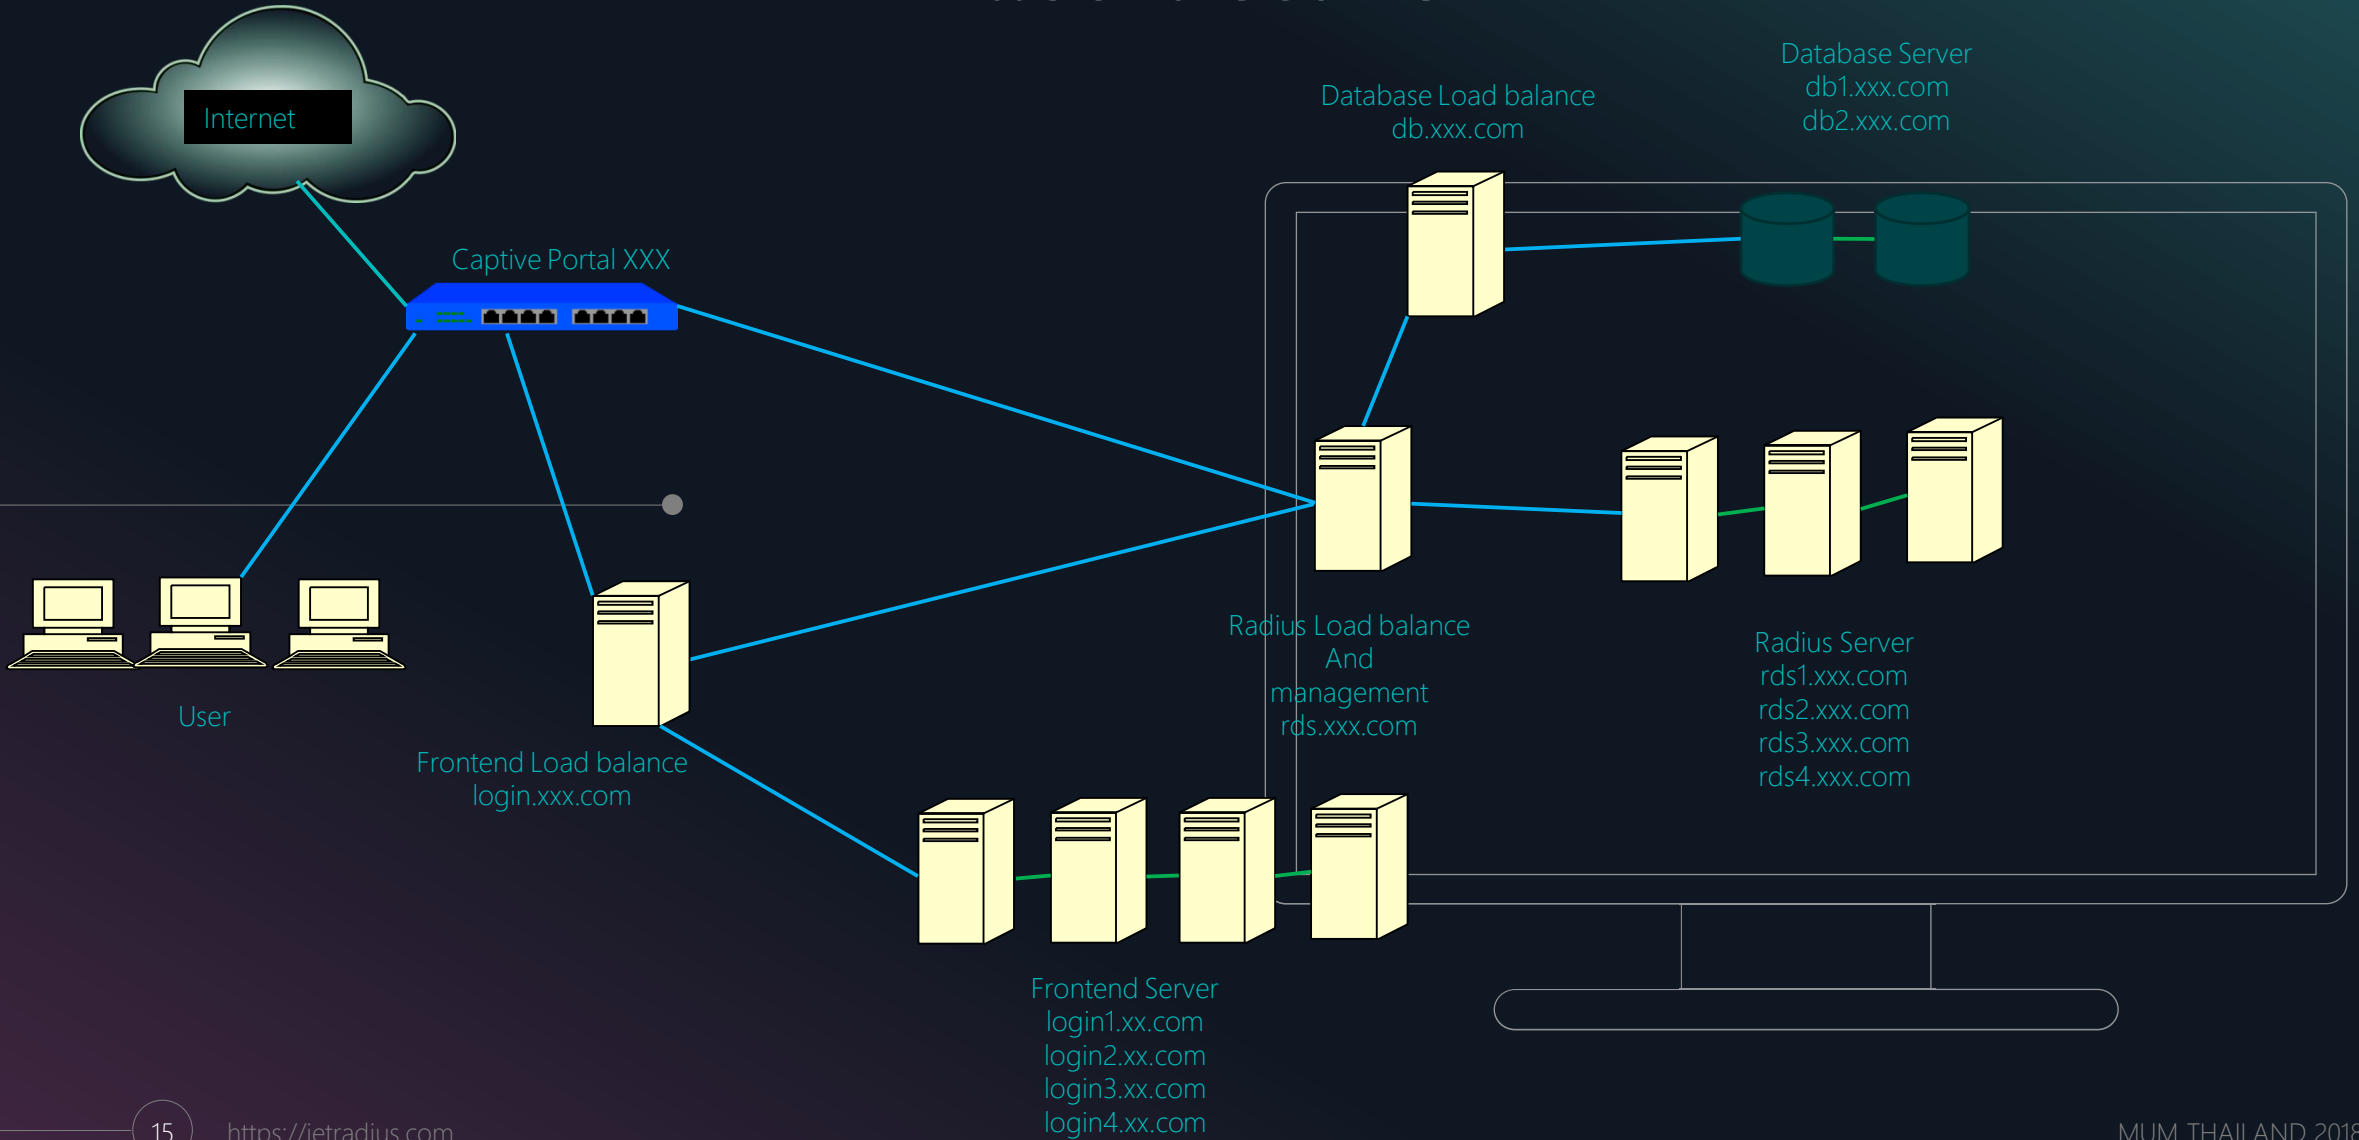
Internet

Captive Portal XXX

Database Load balance
db.xxx.com

Database Server
db1.xxx.com
db2.xxx.com

User

Frontend Load balance
login.xxx.com

Radius Load balance
And
management
rds.xxx.com

Radius Server
rds1.xxx.com
rds2.xxx.com
rds3.xxx.com
rds4.xxx.com

Frontend Server
login1.xx.com
login2.xx.com
login3.xx.com
login4.xx.com

15

https://ietradius.com

MUM THAILAND 201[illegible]